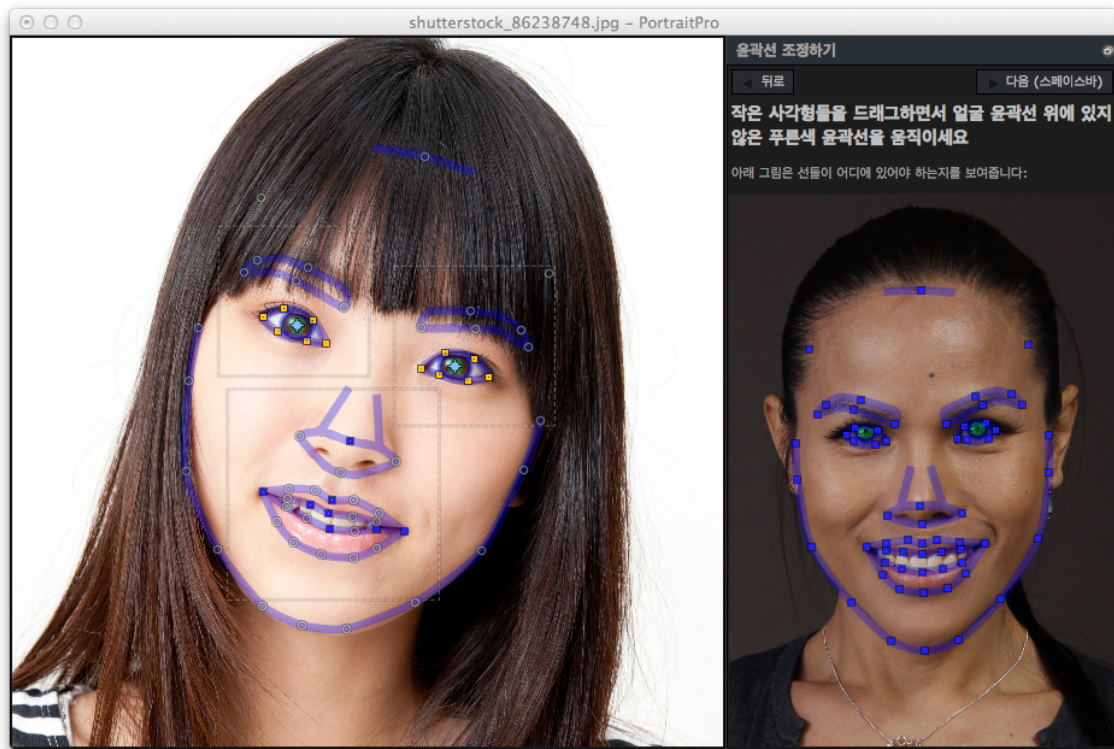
shutterstock_86238748.jpg – PortraitPro

윤곽선 조정하기

뒤로

다음 (스페이스바)

작은 사각형들을 드래그하면서 얼굴 윤곽선 위에 있지 않은 푸른색 윤곽선을 움직이세요

아래 그림은 선들이 어디에 있어야 하는지를 보여줍니다: